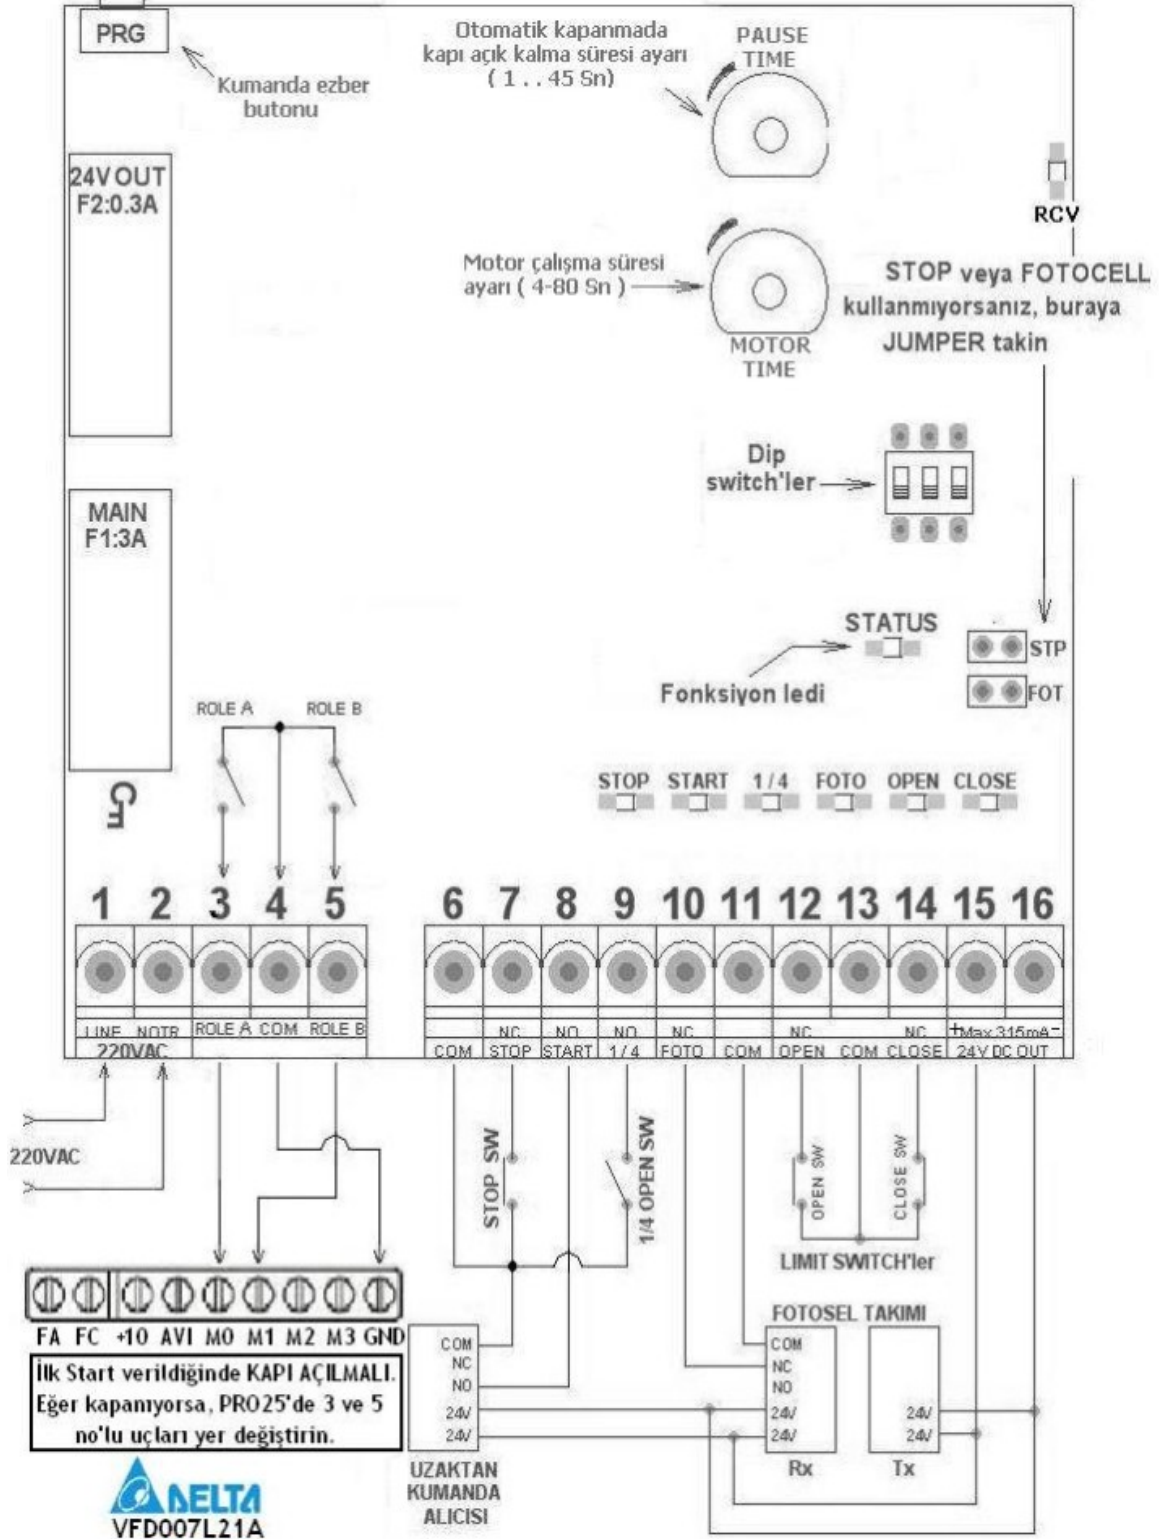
PRG

Kumanda ezber butonu

Otomatik kapanmada kapı açık kalma süresi ayarı ( 1 . . 45 Sn)

PAUSE TIME

RCV

Motor çalışma süresi ayarı ( 4-80 Sn )

MOTOR TIME

STOP veya FOTOCELL kullanmıyorsanız, buraya JUMPER takin

24V OUT F2:0.3A

MAIN F1:3A

Dip switch'ler

STATUS

Fonksiyon ledi

STP

FOT

ROLE A

ROLE B

STOP START 1/4 FOTO OPEN CLOSE

1 2 3 4 5 6 7 8 9 10 11 12 13 14 15 16

| LINE | NOTR | ROLE A | COM | ROLE B | | NC | NO | NO | NC | | NC | | NC | +Max 315mA- |
|---|---|---|---|---|---|---|---|---|---|---|---|---|---|---|
| 220VAC | | | | | COM | STOP | START | 1/4 | FOTO | COM | OPEN | COM | CLOSE | 24V DC OUT |

220VAC

STOP SW

1/4 OPEN SW

OPEN SW

CLOSE SW

LIMIT SWITCH'ler

FOTOSEL TAKIMI

FA FC +10 AVI M0 M1 M2 M3 GND

İlk Start verildiğinde KAPI AÇILMALI. Eğer kapanıyorsa, PRO25'de 3 ve 5 no'lu uçları yer değiştirin.

DELTA
VFD007L21A

COM
NC
NO
24V
24V

UZAKTAN KUMANDA ALICISI

COM
NC
NO
24V
24V

Rx

24V
24V

Tx